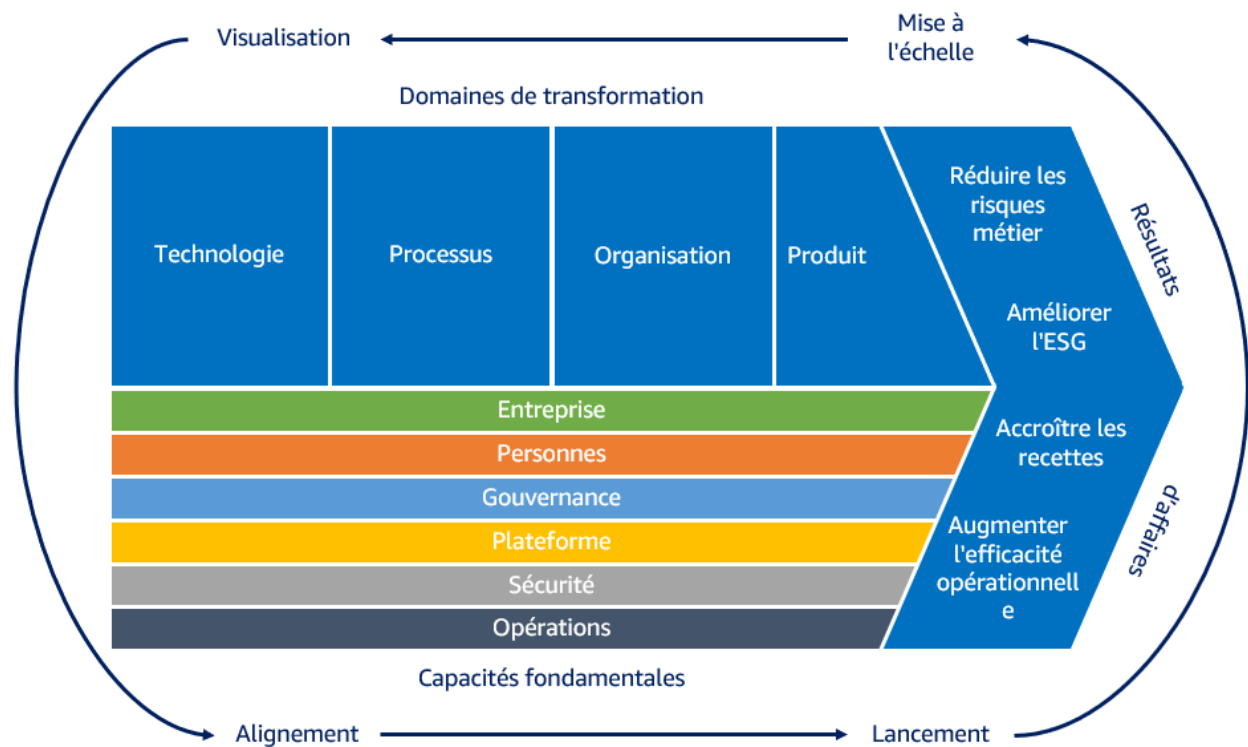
Visualisation

Mise à l'échelle

Domaines de transformation

Technologie

Processus

Organisation

Produit

Réduire les risques métier

Améliorer l'ESG

Accroître les recettes

Augmenter l'efficacité opérationnell e

Résultats

d'affaires

Entreprise

Personnes

Gouvernance

Plateforme

Sécurité

Opérations

Capacités fondamentales

Alignement

Lancement